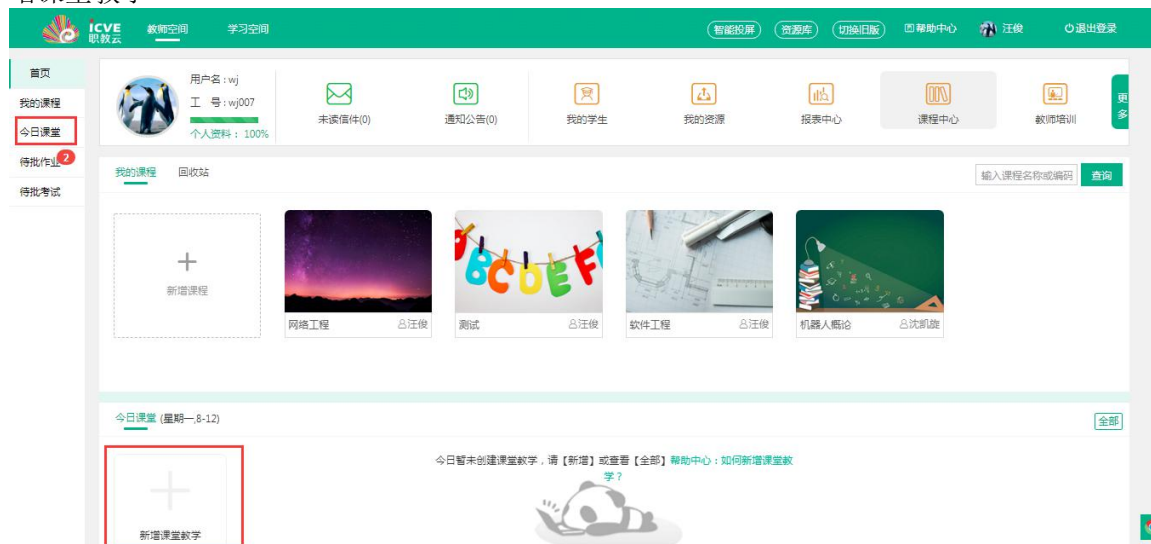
ICVE 职教云

教师空间 学习空间

智能投屏 资源库 切换旧版 帮助中心 汪俊 退出登录

首页
我的课程
今日课堂
待批作业 2
待批考试

用户名：wj
工 号：wj007
个人资料：100%

未读信件(0)
通知公告(0)
我的学生
我的资源
报表中心
课程中心
教师培训
更多

我的课程 回收站

输入课程名称或编码 查询

+
新增课程

网络工程 汪俊
测试 汪俊
软件工程 汪俊
机器人概论 沈凯旋

今日课堂 (星期一,8-12)

全部

新增课堂教学

今日暂未创建课堂教学，请【新增】或查看【全部】帮助中心：如何新增课堂教学？